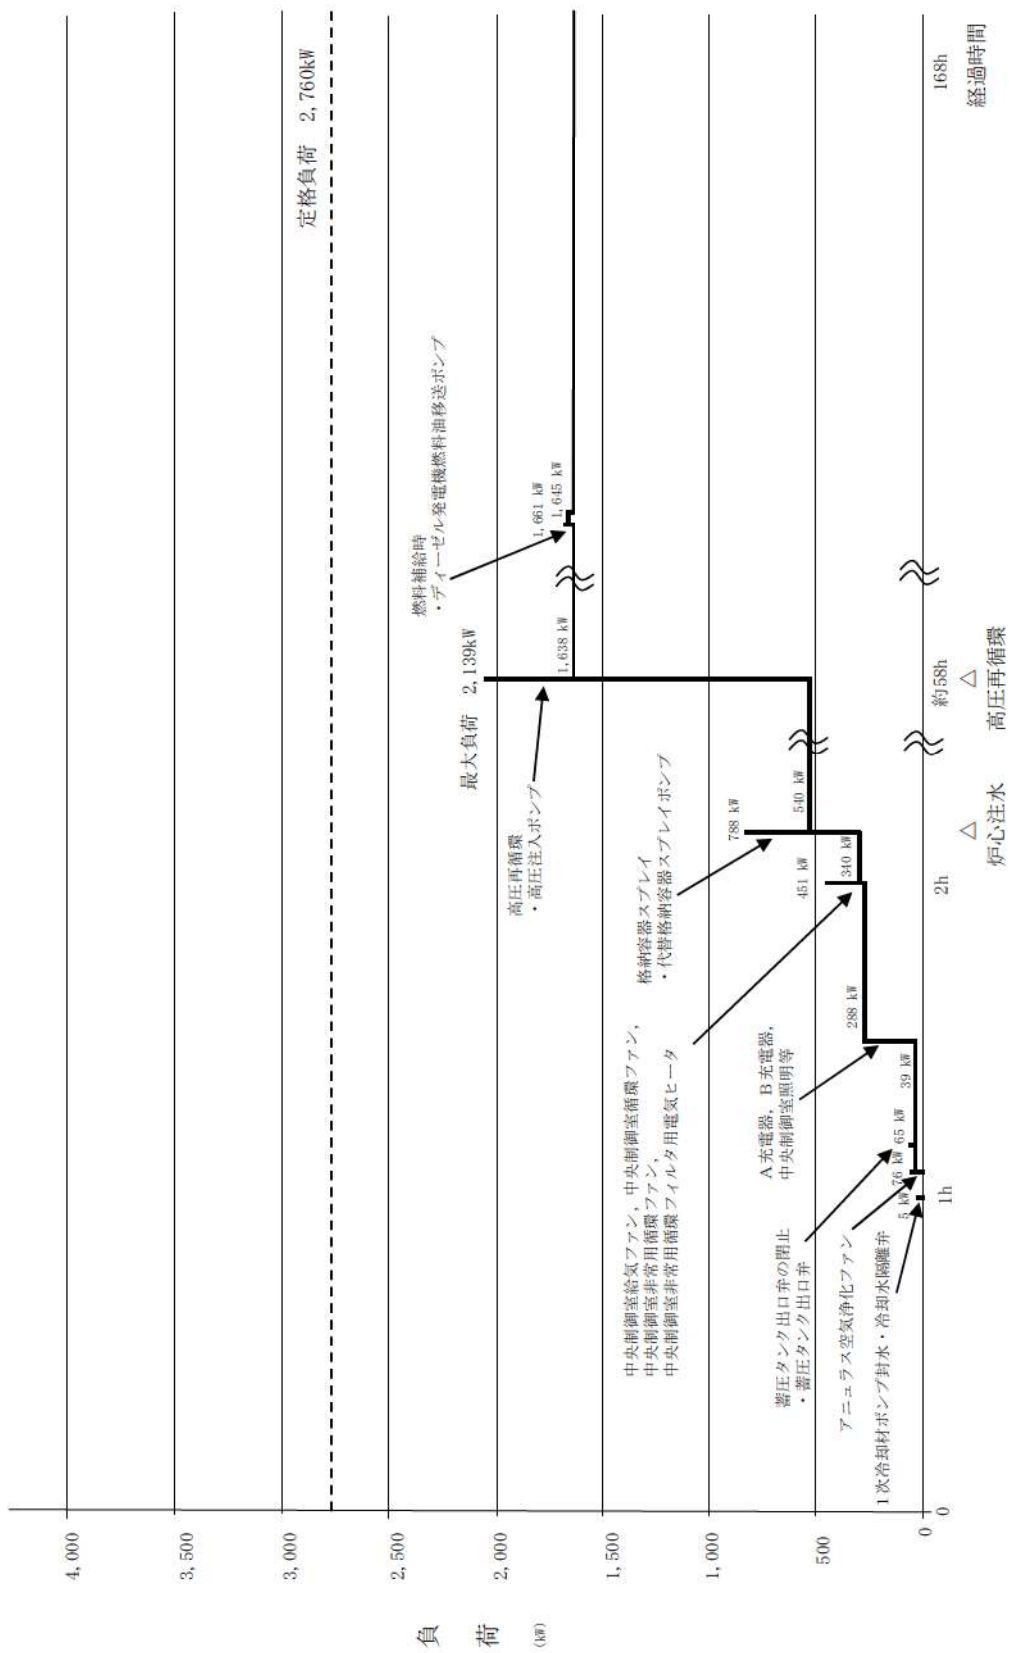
負荷 (kW)

4,000
3,500
3,000
2,500
2,000
1,500
1,000
500
0

0
1h
2h
約58h
168h
経過時間

定格負荷 2,760kW

最大負荷 2,139kW

燃料補給時
・ディーゼル発電機燃料油移送ポンプ

1,661 kW
1,645 kW
1,638 kW

高圧再循環
・高圧注入ポンプ

格納容器スプレイ
・代替格納容器スプレイポンプ

788 kW
540 kW
451 kW
340 kW
288 kW
39 kW
65 kW
76 kW
5 kW

中央制御室給気ファン，中央制御室循環ファン，
中央制御室非常用循環ファン，
中央制御室非常用循環フィルタ用電気ヒータ

A充電器，B充電器，
中央制御室照明等

蓄圧タンク出口弁の閉止
・蓄圧タンク出口弁

アニュラス空気浄化ファン

1次冷却材ポンプ封水・冷却水隔離弁

△
炉心注水

△
高圧再循環